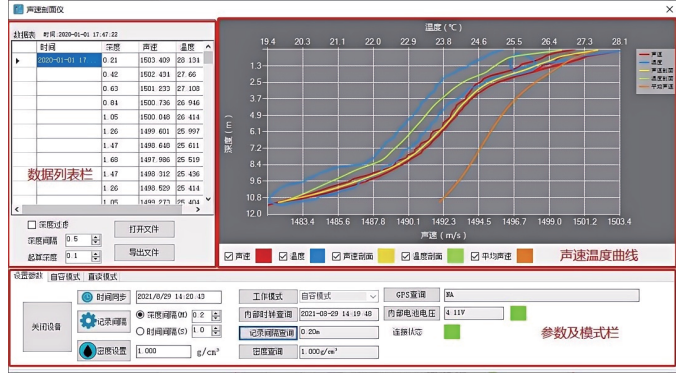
声速剖面仪

数据表 时间:2020-01-01 17:47:22

| | 时间 | 深度 | 声速 | 温度 |
|---|---|---|---|---|
| ▶ | 2020-01-01 17 | 0.21 | 1503.409 | 28.131 |
| | | 0.42 | 1502.431 | 27.66 |
| | | 0.63 | 1501.233 | 27.108 |
| | | 0.84 | 1500.736 | 26.946 |
| | | 1.05 | 1500.430 | 26.414 |
| | | 1.26 | 1499.601 | 25.997 |
| | | 1.47 | 1498.640 | 25.611 |
| | | 1.68 | 1497.986 | 25.519 |
| | | 1.05 | 1499.312 | 25.436 |
| | | 1.26 | 1498.529 | 25.414 |
| | | 1.47 | 1498.149 | 25.385 |

数据列表栏

☐ 深度过滤
深度间隔 0.5
起算深度 0.1
打开文件
导出文件

温度 (℃)
19.4 20.3 21.1 22.0 22.9 23.8 24.6 25.5 26.4 27.3 28.1
深度 (m)
1.3 2.6 3.9 5.1 6.4 7.7 8.3 9.6 10.8 12.0
1483.4 1485.6 1487.8 1490.1 1492.3 1494.5 1496.7 1499.0 1501.2 1503.4
声速 (m/s)
声速
温度
声速剖面
温度剖面
平均声速

☑ 声速 ☑ 温度 ☑ 声速剖面 ☑ 温度剖面 ☑ 平均声速
声速温度曲线

设置参数 自容模式 直读模式

关闭设备
时间同步 2021/8/29 14:20:43
记录间隔 ◉ 深度间隔(m) 0.2 ○ 时间间隔(s) 1.0
密度设置 1.000 g/cm³
工作模式 自容模式
内部时钟查询 2021-08-29 14:19:48
记录间隔查询 0.20m
密度查询 1.000g/cm³
GPS查询 NA
内部电池电压 4.11V
连接状态
参数及模式栏